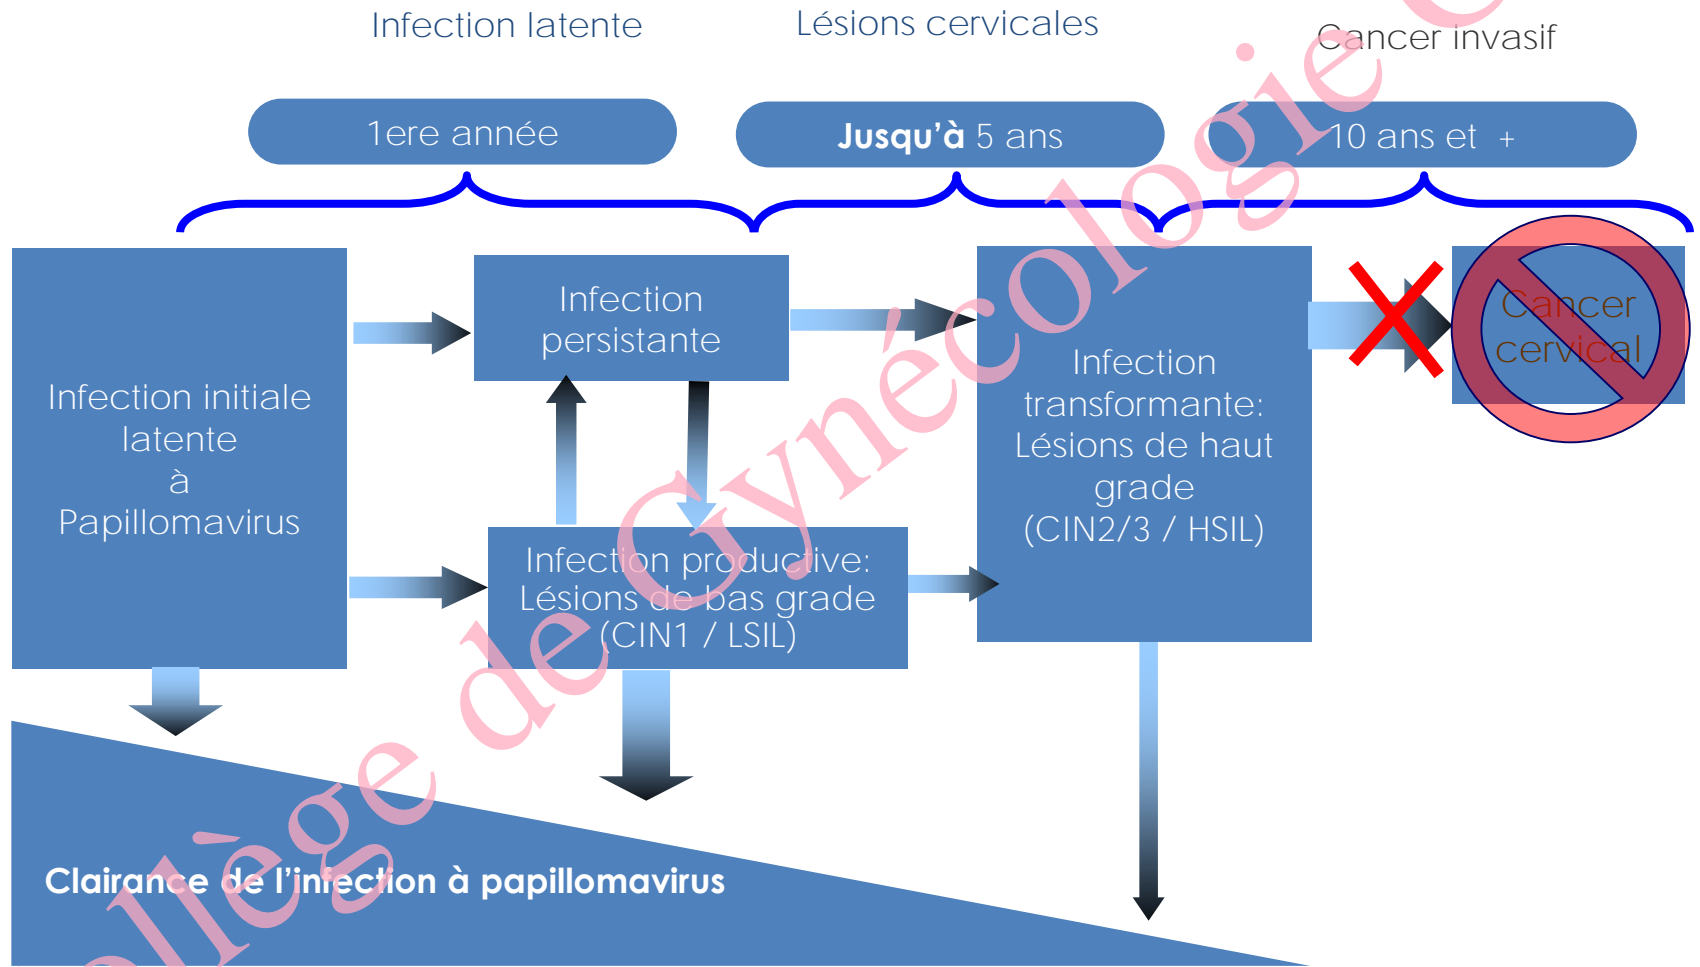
Infection latente

Lésions cervicales

Cancer invasif

1ere année

Jusqu'à 5 ans

10 ans et +

Infection initiale latente à Papillomavirus

Infection persistante

Infection productive: Lésions de bas grade (CIN1 / LSIL)

Infection transformante: Lésions de haut grade (CIN2/3 / HSIL)

Cancer cervical

Clairance de l'infection à papillomavirus

Collège de Gynécologie C